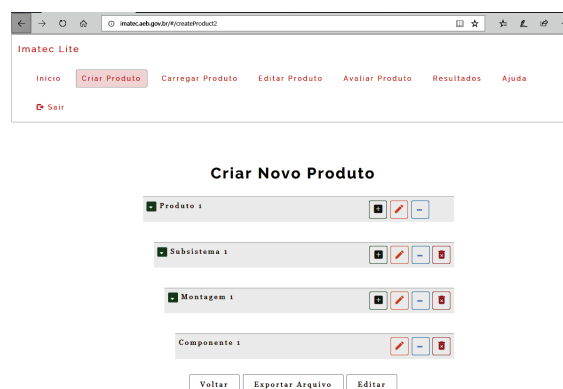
imatec.aeb.gov.br/#/createProduct2

Imatec Lite

Inicio Criar Produto Carregar Produto Editar Produto Avaliar Produto Resultados Ajuda

Sair

Criar Novo Produto

Produto 1

Subsistema 1

Montagem 1

Componente 1

Voltar Exportar Arquivo Editar